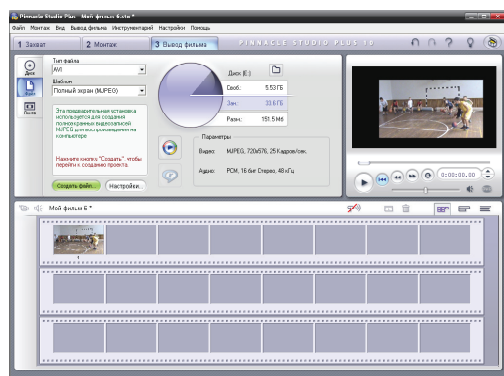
Pinnacle Studio Plus - Мой фильм 6.stx *

Файл Монтаж Вид Вывод фильма Инструментарий Настройки Помощь

1 Захват 2 Монтаж 3 Вывод фильма PINNACLE STUDIO PLUS 10

Диск

Файл

Лента

Тип файла

AVI

Шаблон

Полный экран (MJPEG)

Эта предварительная установка используется для создания полноэкранных видеофайлов MJPEG для воспроизведения на компьютере

Нажмите кнопку "Создать", чтобы перейти к созданию проекта.

Создать файл...

Настройки...

Диск (E:)

Своб.: 5.53 ГБ

Зан.: 33.6 ГБ

Разм.: 151.5 Мб

Параметры

Видео: MJPEG, 720x576, 25 Кадров/сек.

Аудио: PCM, 16 бит Стерео, 48 кГц

0:00:00.00

Мой фильм 6 *